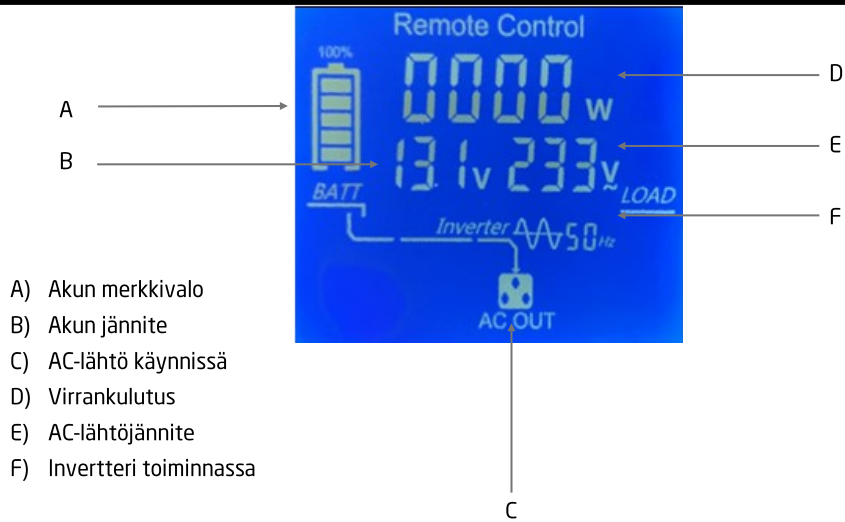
Remote Control

100%

0000 W

13.1 V 233 V~

BATT

LOAD

Inverter 50Hz

AC OUT

A

B

C

D

E

F

A) Akun merkkivalo
B) Akun jännite
C) AC-lähtö käynnissä
D) Virrankulutus
E) AC-lähtöjännite
F) Invertteri toiminnassa